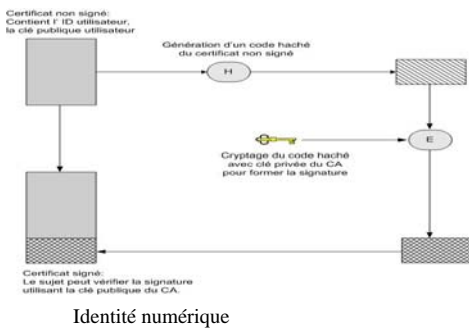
Certificat non signé:
Contient l' ID utilisateur,
la clé publique utilisateur

Génération d'un code haché
du certificat non signé

H

E

Cryptage du code haché
avec clé privée du CA
pour former la signature

Certificat signé:
Le sujet peut vérifier la signature
utilisant la clé publique du CA.

Identité numérique